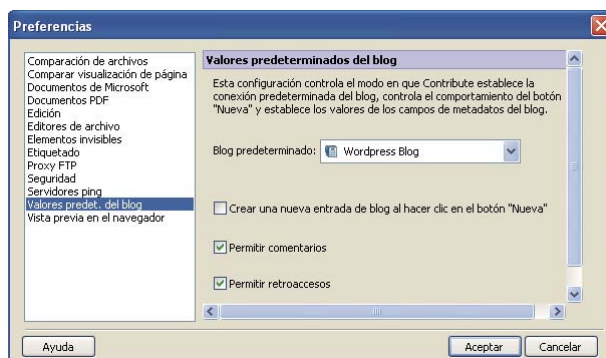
Preferencias

Comparación de archivos
Comparar visualización de página
Documentos de Microsoft
Documentos PDF
Edición
Editores de archivo
Elementos invisibles
Etiquetado
Proxy FTP
Seguridad
Servidores ping
Valores predet. del blog
Vista previa en el navegador

Valores predeterminados del blog

Esta configuración controla el modo en que Contribute establece la conexión predeterminada del blog, controla el comportamiento del botón "Nueva" y establece los valores de los campos de metadatos del blog.

Blog predeterminado: Wordpress Blog

Crear una nueva entrada de blog al hacer clic en el botón "Nueva"

Permitir comentarios

Permitir retroaccesos

Ayuda

Aceptar

Cancelar